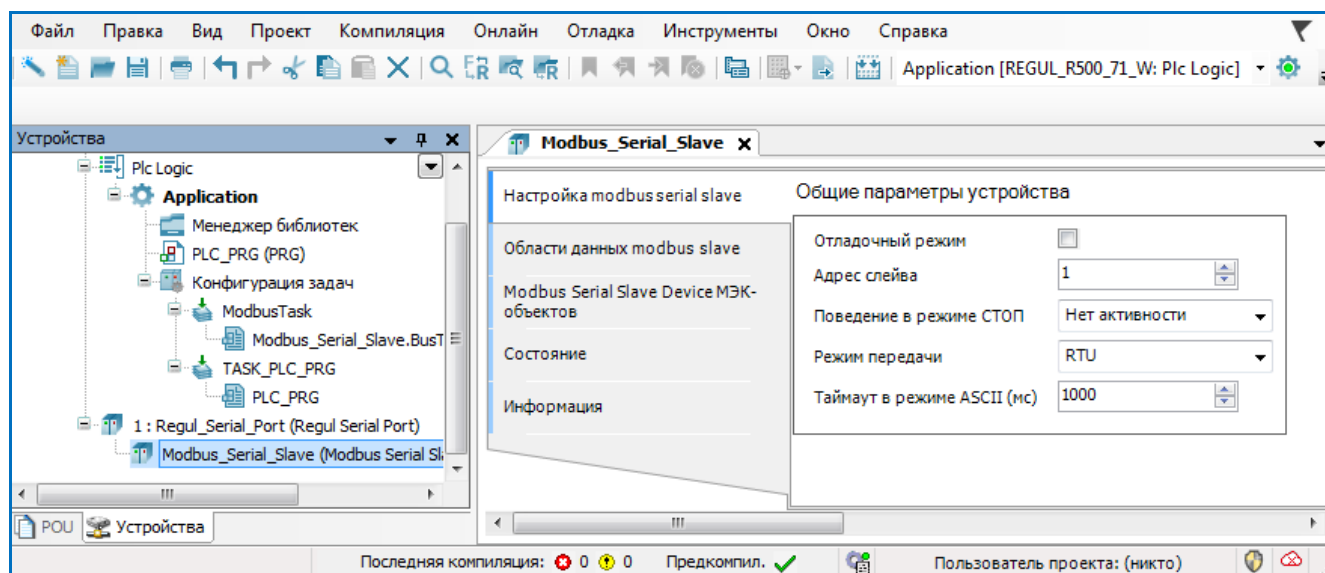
Файл Правка Вид Проект Компиляция Онлайн Отладка Инструменты Окно Справка

Application [REGUL_R500_71_W: Plc Logic]

Устройства

Plc Logic
Application
Менеджер библиотек
PLC_PRG (PRG)
Конфигурация задач
ModbusTask
Modbus_Serial_Slave.BusT
TASK_PLC_PRG
PLC_PRG
1 : Regul_Serial_Port (Regul Serial Port)
Modbus_Serial_Slave (Modbus Serial Sl

POU Устройства

Modbus_Serial_Slave

Настройка modbus serial slave
Области данных modbus slave
Modbus Serial Slave Device МЭК-объектов
Состояние
Информация

Общие параметры устройства

| | |
|---|---|
| Отладочный режим | |
| Адрес слейва | 1 |
| Поведение в режиме СТОП | Нет активности |
| Режим передачи | RTU |
| Таймаут в режиме ASCII (мс) | 1000 |

Последняя компиляция: 0 0 Предкомпил. Пользователь проекта: (никто)